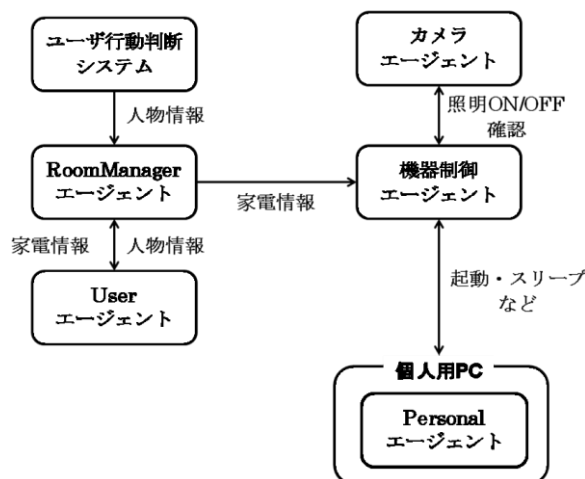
ユーザ行動判断システム

人物情報

RoomManager エージェント

家電情報

人物情報

User エージェント

家電情報

カメラ エージェント

照明ON/OFF 確認

機器制御 エージェント

起動・スリープ など

個人用PC

Personal エージェント